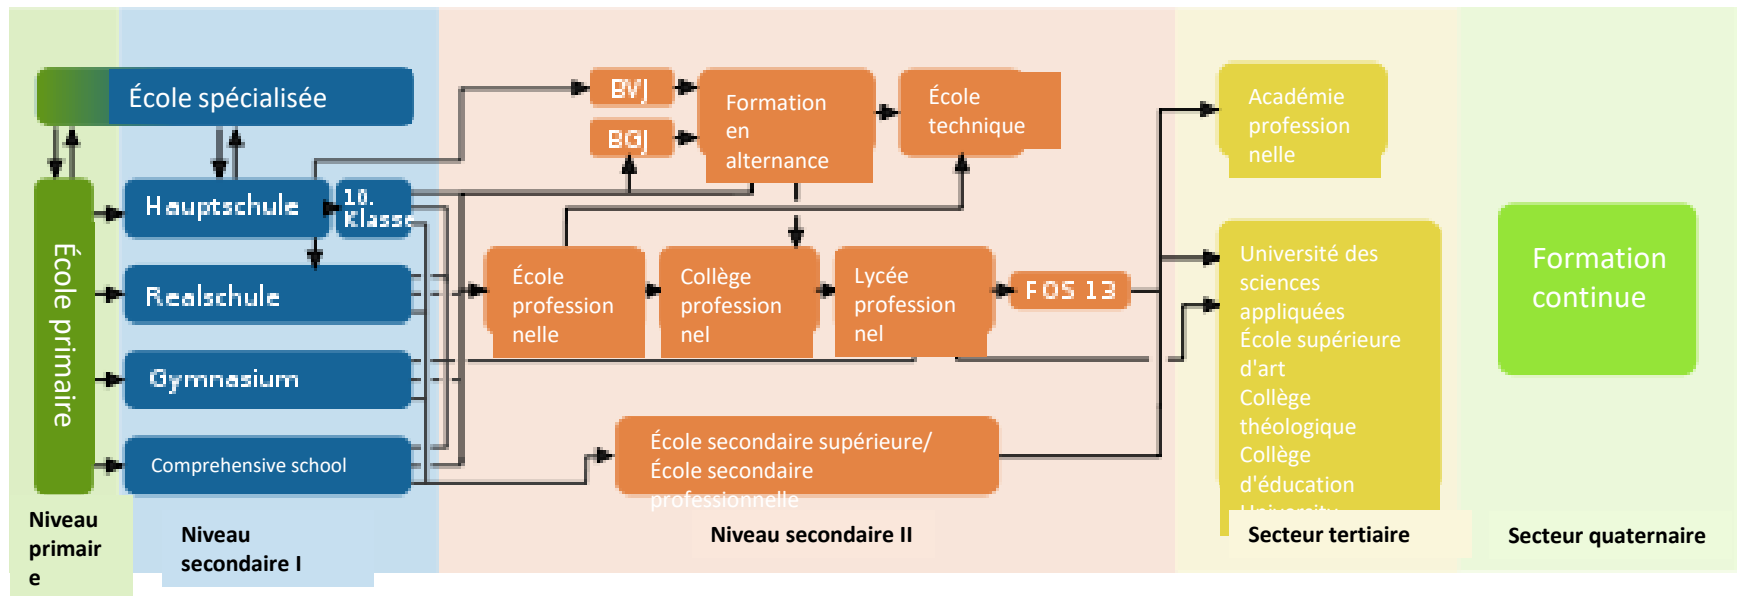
École spécialisée

École primaire

Hauptschule

10. Klasse

Realschule

Gymnasium

Comprehensive school

BVJ

BGJ

Formation en alternance

École technique

École profession nelle

Collège profession nel

Lycée profession nel

FOS 13

École secondaire supérieure/ École secondaire professionnelle

Académie profession nelle

Université des sciences appliquées École supérieure d'art Collège théologique Collège d'éducation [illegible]

Formation continue

Niveau primair e

Niveau secondaire I

Niveau secondaire II

Secteur tertiaire

Secteur quaternaire